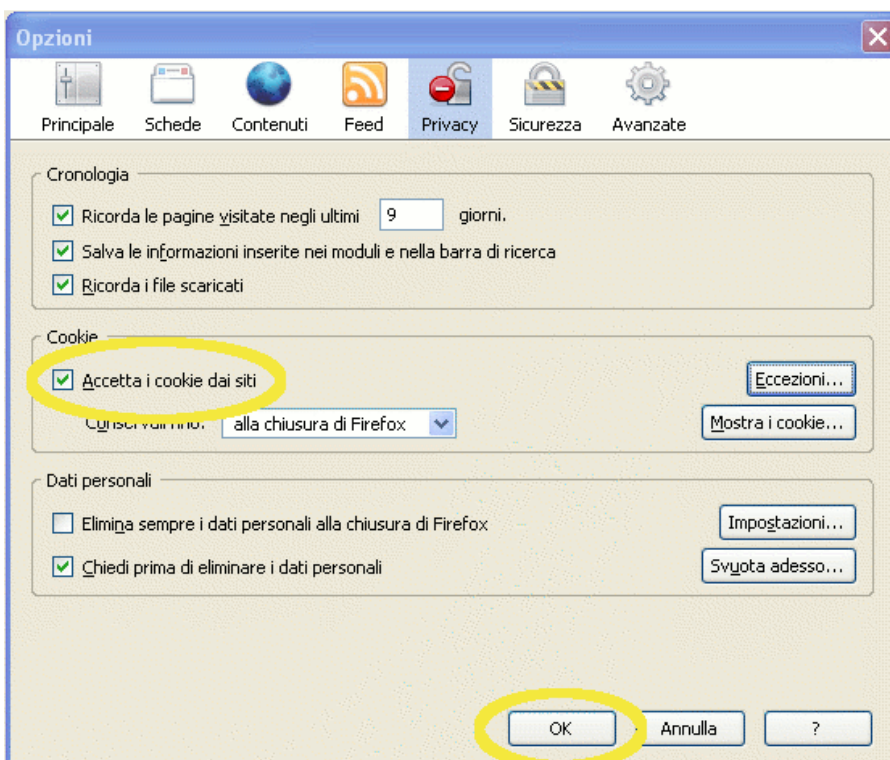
Opzioni

Principale Schede Contenuti Feed Privacy Sicurezza Avanzate

Cronologia

Ricorda le pagine visitate negli ultimi 9 giorni.

Salva le informazioni inserite nei moduli e nella barra di ricerca

Ricorda i file scaricati

Cookie

Accetta i cookie dai siti

Eccezioni...

Conservali fino: alla chiusura di Firefox

Mostra i cookie...

Dati personali

Elimina sempre i dati personali alla chiusura di Firefox

Impostazioni...

Chiedi prima di eliminare i dati personali

Svuota adesso...

OK Annulla ?